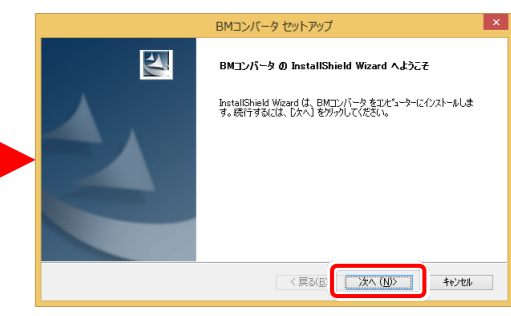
BMコンバータ セットアップ

BMコンバータ の InstallShield Wizard へようこそ

InstallShield Wizard は、BMコンバータ をコンピューターにインストールします。続行するには、[次へ] をクリックしてください。

< 戻る(B)

次へ (N)>

キャンセル